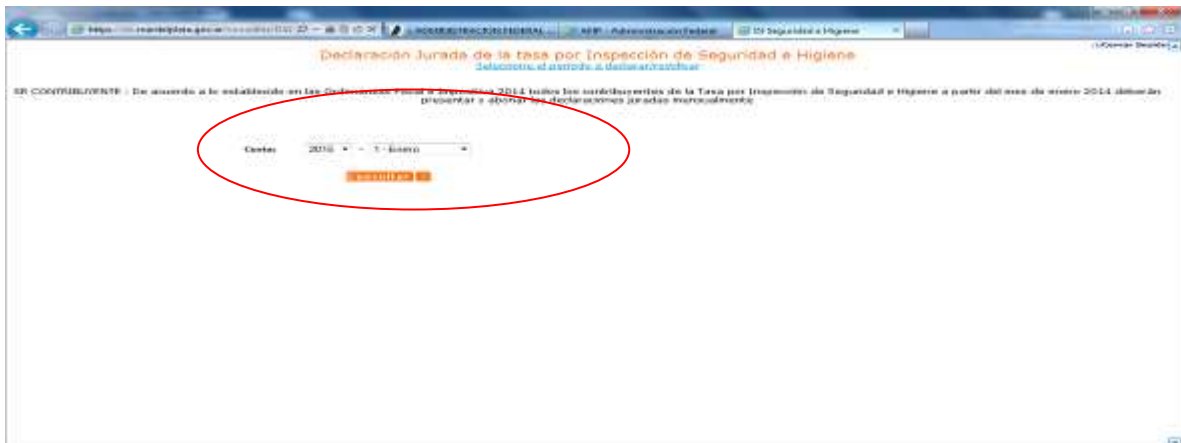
https://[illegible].mardelplata.gov.ar/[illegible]

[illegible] | AFIP - Administración Federal | Seguridad e Higiene

Cerrar Sesión

Declaración Jurada de la tasa por Inspección de Seguridad e Higiene

Seleccione el periodo a declarar/rectificar

SR CONTRIBUYENTE : De acuerdo a lo establecido en las Ordenanza Fiscal e Impositiva 2014 todos los contribuyentes de la Tasa por Inspección de Seguridad e Higiene a partir del mes de enero 2014 deberán presentar y abonar las declaraciones juradas mensualmente

Cuota: 2016 - 1 - Enero

Consultar